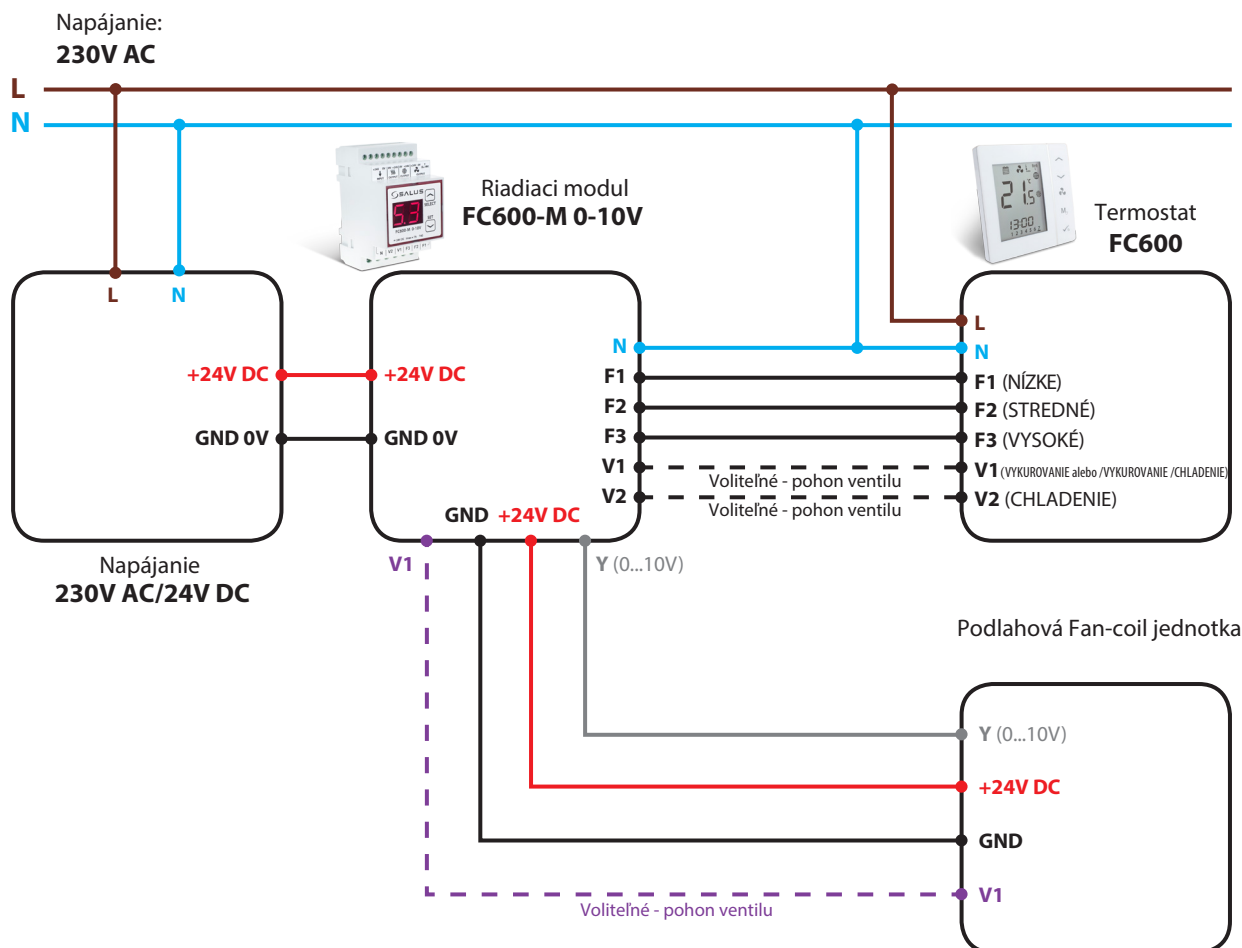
Napájanie:
230V AC

L
N

Riadiaci modul
FC600-M 0-10V

Termostat
FC600

L
N

+24V DC
GND 0V

+24V DC
GND 0V

N
F1
F2
F3
V1
V2

L
N
F1 (NÍZKE)
F2 (STREDNÉ)
F3 (VYSOKÉ)
V1 (VYKUROVANIE alebo /VYKUROVANIE /CHLADENIE)
V2 (CHLADENIE)

Voliteľné - pohon ventilu
Voliteľné - pohon ventilu

GND +24V DC
V1
Y (0...10V)

Napájanie
230V AC/24V DC

Podlahová Fan-coil jednotka

Y (0...10V)
+24V DC
GND
V1

Voliteľné - pohon ventilu